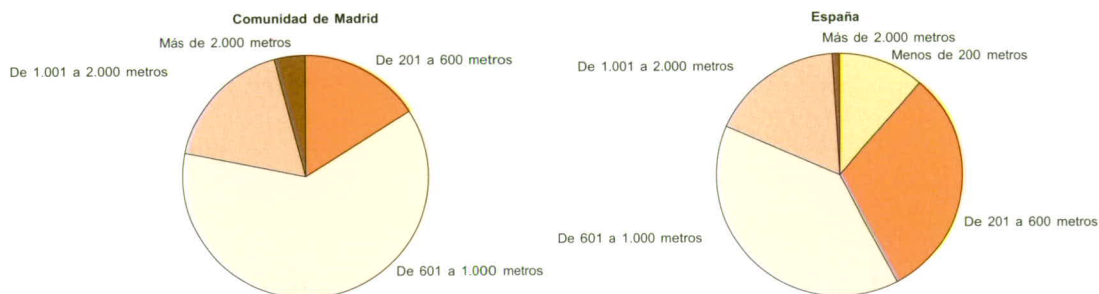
Comunidad de Madrid

Más de 2.000 metros

De 1.001 a 2.000 metros

De 201 a 600 metros

De 601 a 1.000 metros

España

Más de 2.000 metros

Menos de 200 metros

De 1.001 a 2.000 metros

De 201 a 600 metros

De 601 a 1.000 metros